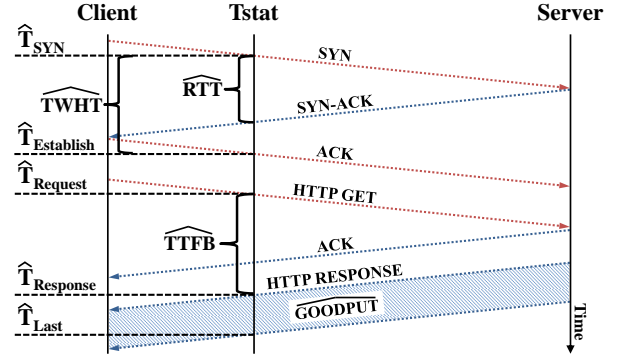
Client

Tstat

Server

$\widehat{T}_{SYN}$

SYN

$\widehat{RTT}$

$\widehat{TWHT}$

SYN-ACK

$\widehat{T}_{Establish}$

ACK

$\widehat{T}_{Request}$

HTTP GET

$\widehat{TTFB}$

ACK

$\widehat{T}_{Response}$

HTTP RESPONSE

$\widehat{GOODPUT}$

$\widehat{T}_{Last}$

Time